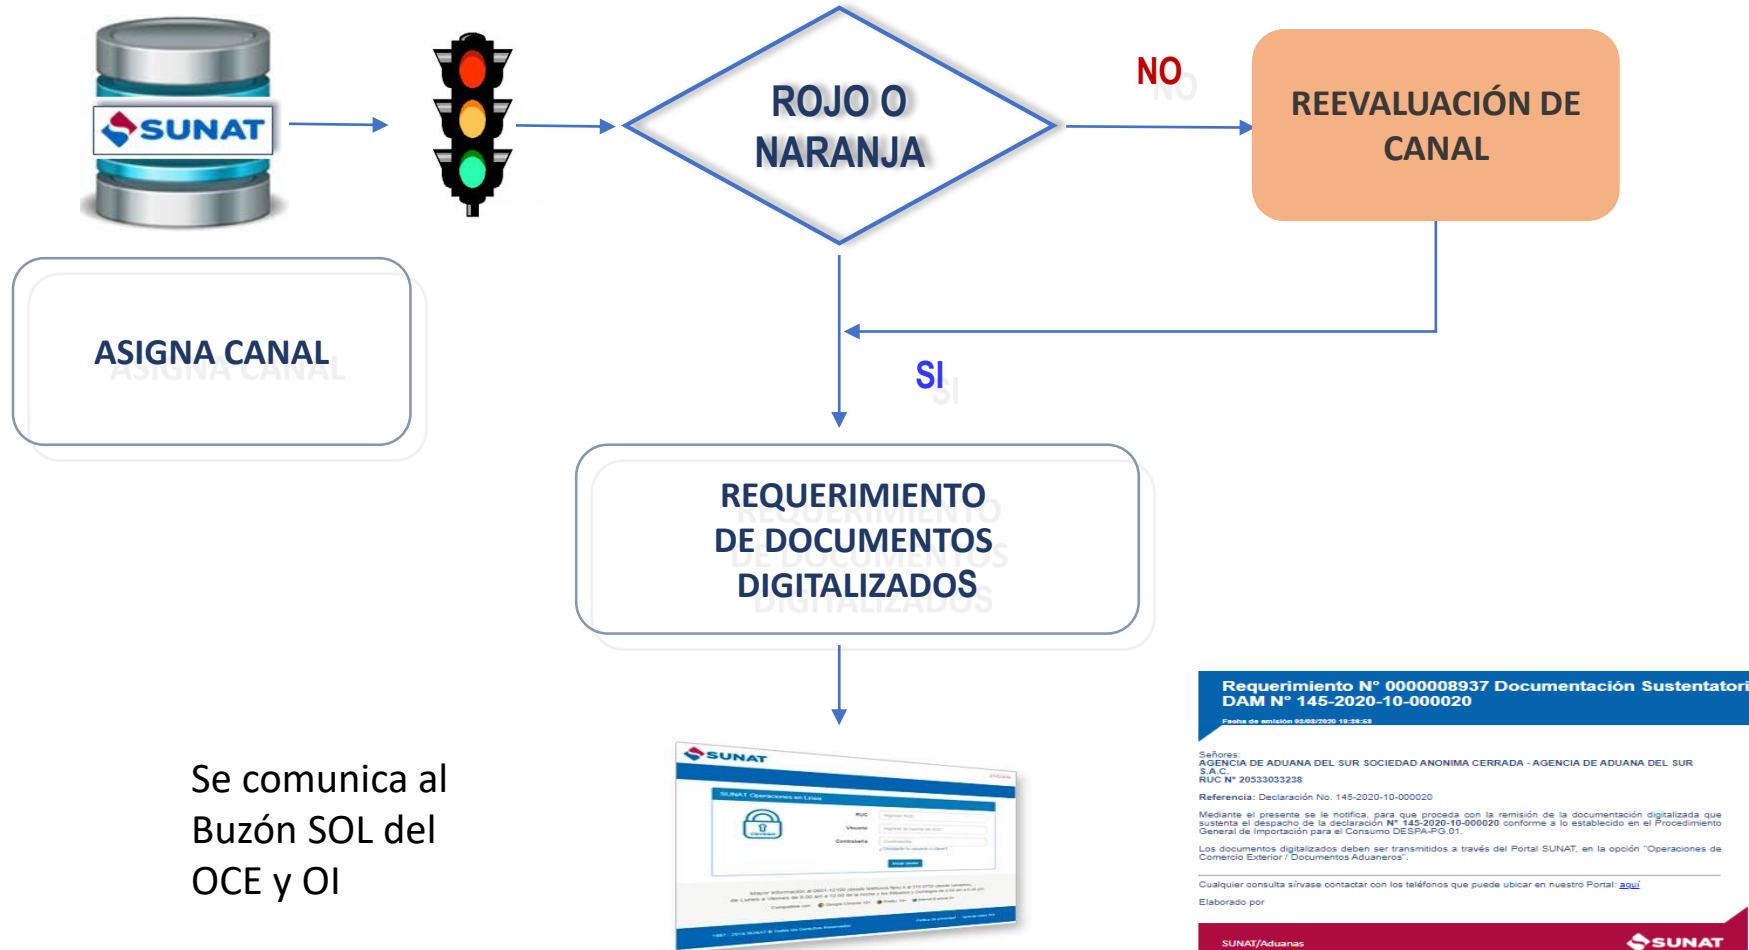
SUNAT

ROJO O NARANJA

NO

REEVALUACIÓN DE CANAL

ASIGNA CANAL

SI

REQUERIMIENTO DE DOCUMENTOS DIGITALIZADOS

Se comunica al Buzón SOL del OCE y OI

SUNAT

SUNAT Operaciones en Línea

RUC

Usuario

Contraseña

Requerimiento N° 0000008937 Documentación Sustentatori
DAM N° 145-2020-10-000020

Fecha de emisión 05/08/2020 10:38:58

Señores:
AGENCIA DE ADUANA DEL SUR SOCIEDAD ANONIMA CERRADA - AGENCIA DE ADUANA DEL SUR S.A.C.
RUC N° 20533033238

Referencia: Declaración No. 145-2020-10-000020

Mediante el presente se le notifica, para que proceda con la remisión de la documentación digitalizada que sustenta el despacho de la declaración N° 145-2020-10-000020 conforme a lo establecido en el Procedimiento General de Importación para el Consumo DESPA-PG.01.

Los documentos digitalizados deben ser transmitidos a través del Portal SUNAT, en la opción "Operaciones de Comercio Exterior / Documentos Aduaneros".

Cualquier consulta sírvase contactar con los teléfonos que puede ubicar en nuestro Portal: aquí

Elaborado por

SUNAT/Aduanas

SUNAT